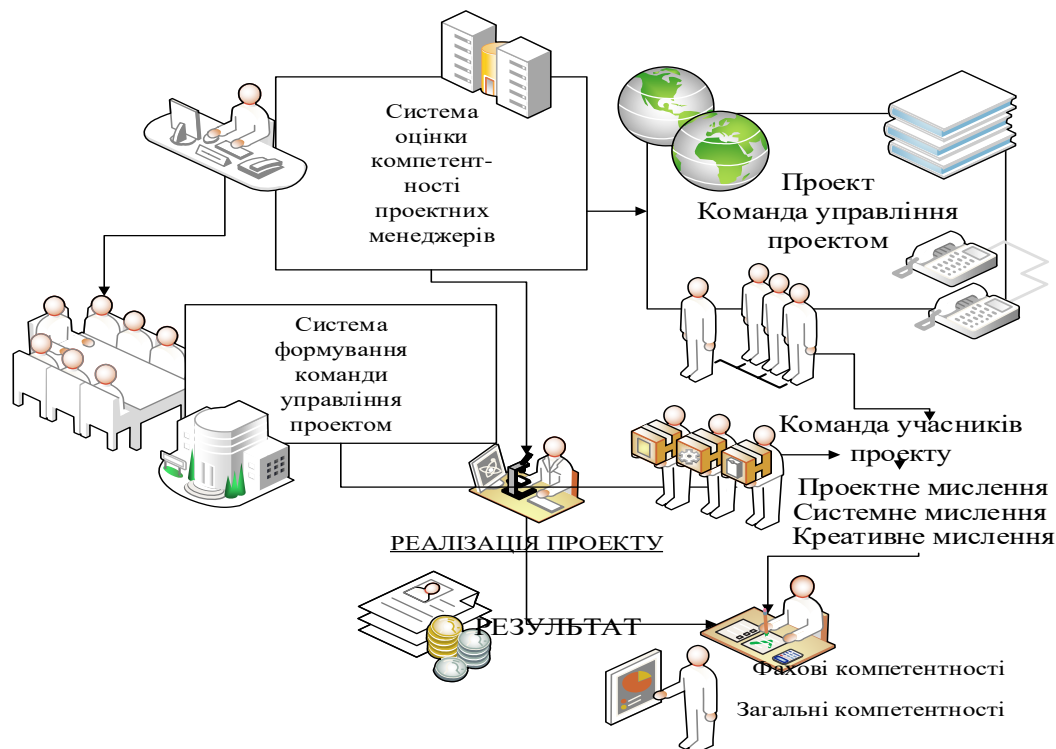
Система оцінки компетентності проектних менеджерів

Проект
Команда управління проектом

Система формування команди управління проектом

Команда учасників проекту

Проектне мислення
Системне мислення
Креативне мислення

РЕАЛІЗАЦІЯ ПРОЕКТУ

РЕЗУЛЬТАТ

Фахові компетентності

Загальні компетентності